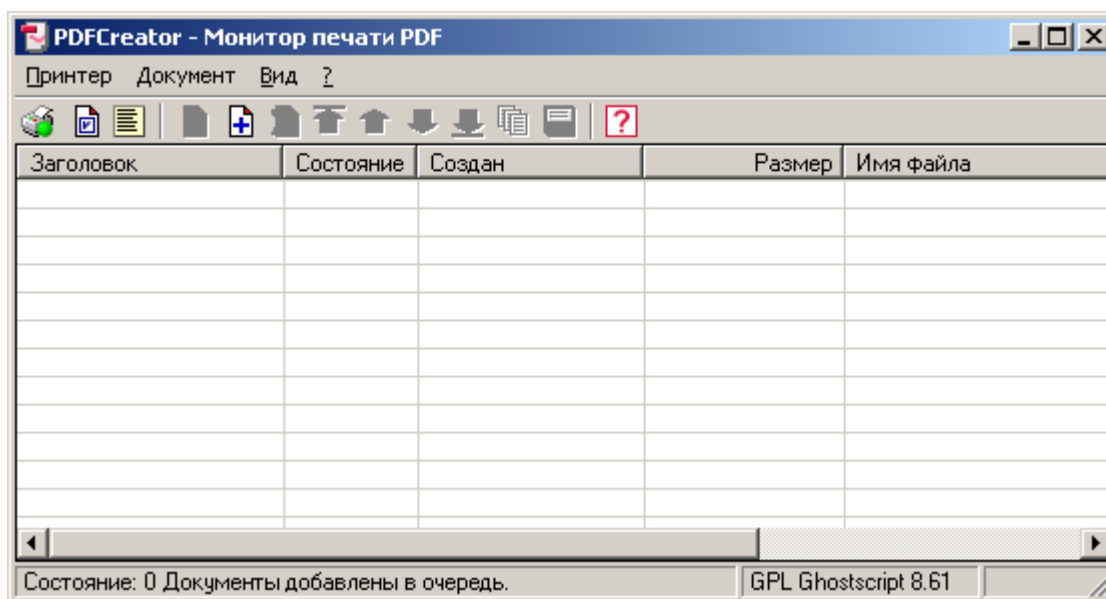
PDFCreator - Монитор печати PDF

Принтер Документ Вид ?

| Заголовок | Состояние | Создан | Размер | Имя файла |
|---|---|---|---|---|

Состояние: 0 Документы добавлены в очередь.

GPL Ghostscript 8.61